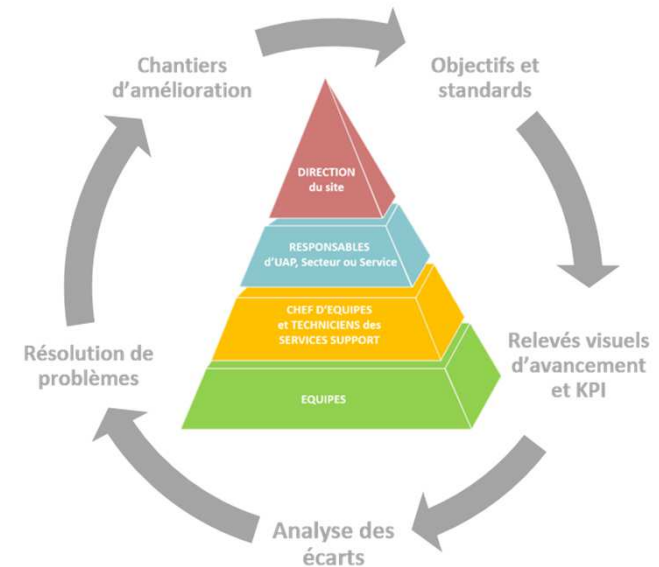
Chantiers d'amélioration

Objectifs et standards

DIRECTION du site

RESPONSABLES d'UAP, Secteur ou Service

CHEF D'EQUIPES et TECHNICIENS des SERVICES SUPPORT

EQUIPES

Relevés visuels d'avancement et KPI

Analyse des écarts

Résolution de problèmes